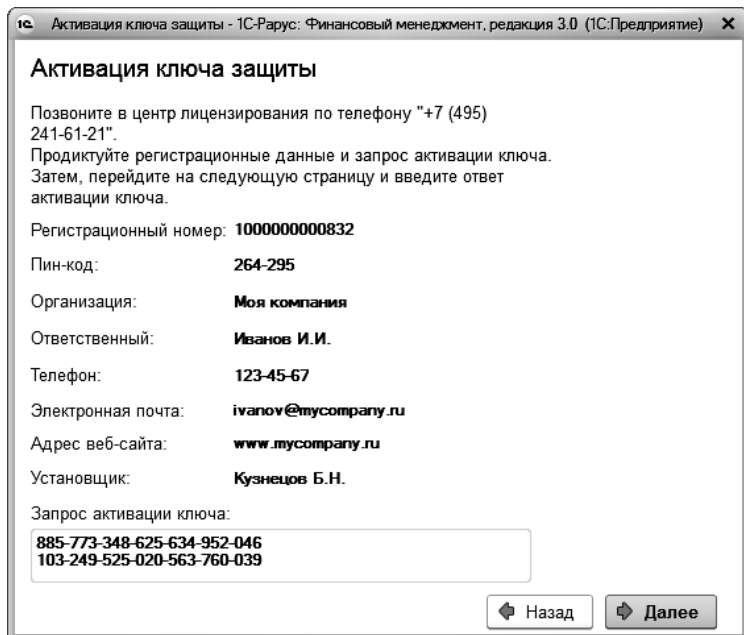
1С Активация ключа защиты - 1С-Рарус: Финансовый менеджмент, редакция 3.0 (1С:Предприятие) ✕

Активация ключа защиты

Позвоните в центр лицензирования по телефону "+7 (495) 241-61-21".
Продиктуйте регистрационные данные и запрос активации ключа.
Затем, перейдите на следующую страницу и введите ответ активации ключа.

| | |
|---|---|
| Регистрационный номер: | 1000000000832 |
| Пин-код: | 264-295 |
| Организация: | Моя компания |
| Ответственный: | Иванов И.И. |
| Телефон: | 123-45-67 |
| Электронная почта: | ivanov@mycompany.ru |
| Адрес веб-сайта: | www.mycompany.ru |
| Установщик: | Кузнецов Б.Н. |

Запрос активации ключа:

885-773-348-625-634-952-046
103-249-525-020-563-760-039

Назад Далее